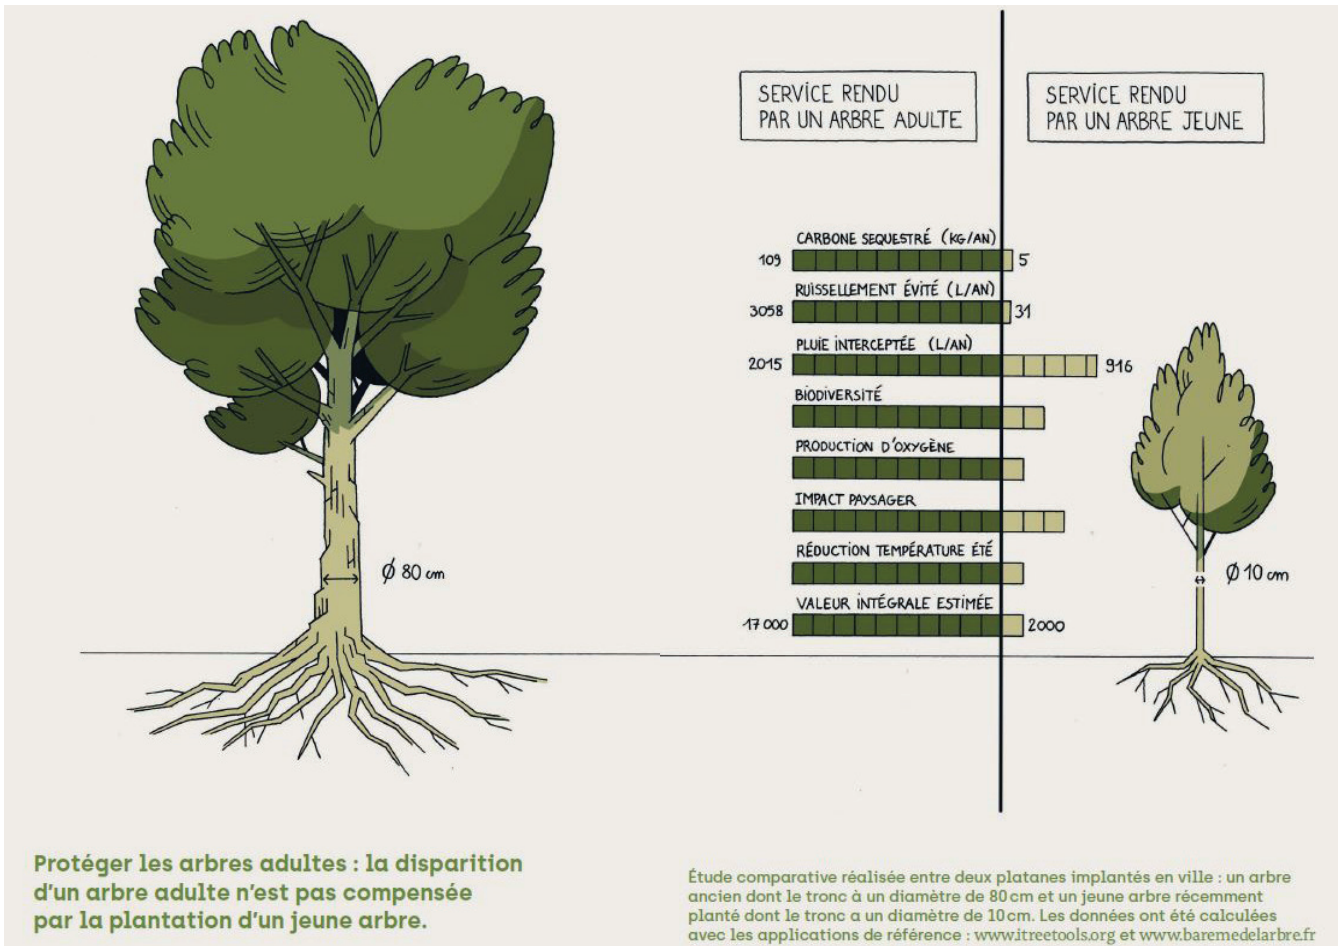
SERVICE RENDU PAR UN ARBRE ADULTE

SERVICE RENDU PAR UN ARBRE JEUNE

CARBONE SEQUESTRÉ (KG/AN)
109
5

RUISSELLEMENT ÉVITÉ (L/AN)
3058
31

PLUIE INTERCEPTÉE (L/AN)
2015
916

BIODIVERSITÉ

PRODUCTION D'OXYGÈNE

IMPACT PAYSAGER

RÉDUCTION TEMPÉRATURE ÉTÉ

VALEUR INTÉGRALE ESTIMÉE
17 000
2000

Ø 80 cm

Ø 10 cm

Protéger les arbres adultes : la disparition d'un arbre adulte n'est pas compensée par la plantation d'un jeune arbre.

Étude comparative réalisée entre deux platanes implantés en ville : un arbre ancien dont le tronc à un diamètre de 80 cm et un jeune arbre récemment planté dont le tronc a un diamètre de 10 cm. Les données ont été calculées avec les applications de référence : www.itreetools.org et www.baremedelarbre.fr